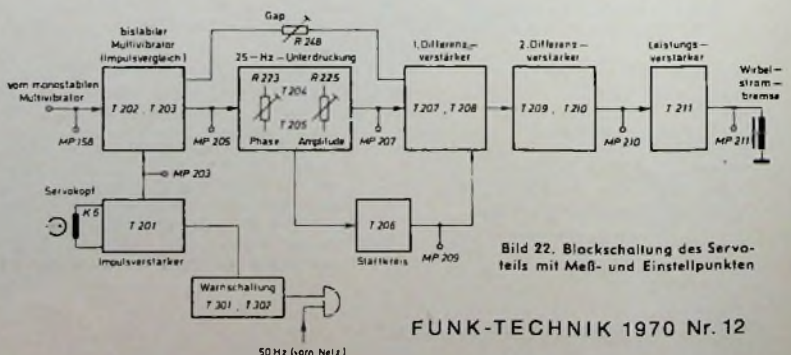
Gap

R 248

bistabiler Multivibrator (Impulsvergleich)

25 - Hz - Unterdrückung

1. Differenz - verstärker

2. Differenz - verstärker

Leistungs - verstärker

Wirbel - strom - bremse

vom monostabilen Multivibrator

MP 158

T 202 , T 203

MP 205

R 223

R 225

T 204

T 205

Phase

Amplitude

MP 207

T 207 , T 208

T 209 , T 210

MP 210

T 211

MP 211

MP 203

Servokopf

K 5

T 201

Impulsverstärker

T 206

Startkreis

MP 209

Bild 22. Blockschaltung des Servoteils mit Meß- und Einstellpunkten

Warnschaltung

T 301 , T 302

50 Hz (sync. Netz)

FUNK-TECHNIK 1970 Nr. 12